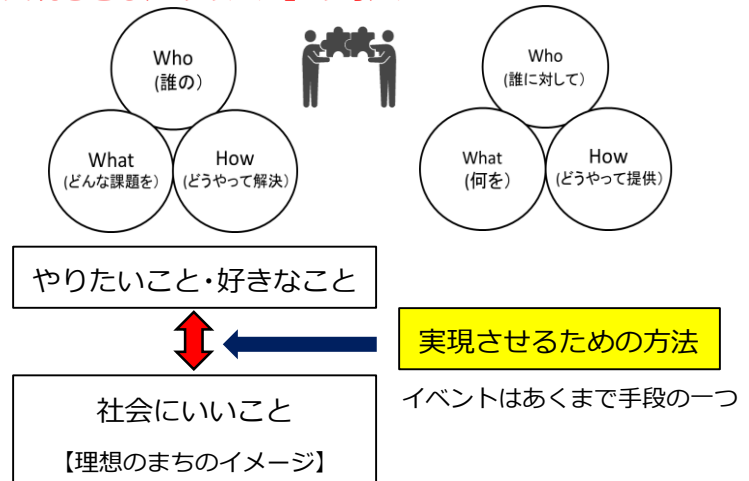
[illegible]

Who
(誰の)

What
(どんな課題を)

How
(どうやって解決)

Who
(誰に対して)

What
(何を)

How
(どうやって提供)

やりたいこと・好きなこと

実現させるための方法

イベントはあくまで手段の一つ

社会にいいこと
【理想のまちのイメージ】